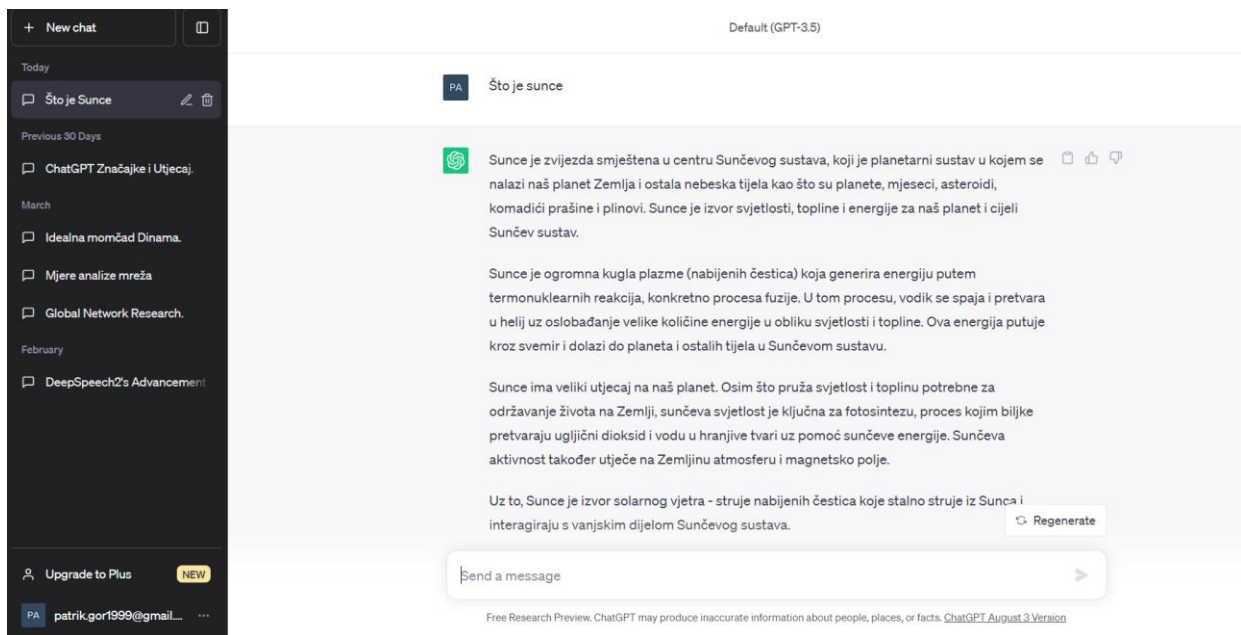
+ New chat

Today

Što je Sunce

Previous 30 Days

ChatGPT Značajke i Utjecaj.

March

Idealna momčad Dinama.

Mjere analize mreža

Global Network Research.

February

DeepSpeech2's Advancement

Upgrade to Plus NEW

PA patrik.gor1999@gmail....

Default (GPT-3.5)

PA Što je sunce

Sunce je zvijezda smještena u centru Sunčevog sustava, koji je planetarni sustav u kojem se nalazi naš planet Zemlja i ostala nebeska tijela kao što su planete, mjeseci, asteroidi, komadići prašine i plinovi. Sunce je izvor svjetlosti, topline i energije za naš planet i cijeli Sunčev sustav.

Sunce je ogromna kugla plazme (nabijenih čestica) koja generira energiju putem termonuklearnih reakcija, konkretno procesa fuzije. U tom procesu, vodik se spaja i pretvara u helij uz oslobađanje velike količine energije u obliku svjetlosti i topline. Ova energija putuje kroz svemir i dolazi do planeta i ostalih tijela u Sunčevom sustavu.

Sunce ima veliki utjecaj na naš planet. Osim što pruža svjetlost i toplinu potrebne za održavanje života na Zemlji, sunčeva svjetlost je ključna za fotosintezu, proces kojim biljke pretvaraju ugljični dioksid i vodu u hranjive tvari uz pomoć sunčeve energije. Sunčeva aktivnost također utječe na Zemljinu atmosferu i magnetsko polje.

Uz to, Sunce je izvor solarnog vjetra - struje nabijenih čestica koje stalno struje iz Sunca i interagiraju s vanjskim dijelom Sunčevog sustava.

Regenerate

Send a message

Free Research Preview. ChatGPT may produce inaccurate information about people, places, or facts. ChatGPT August 3 Version